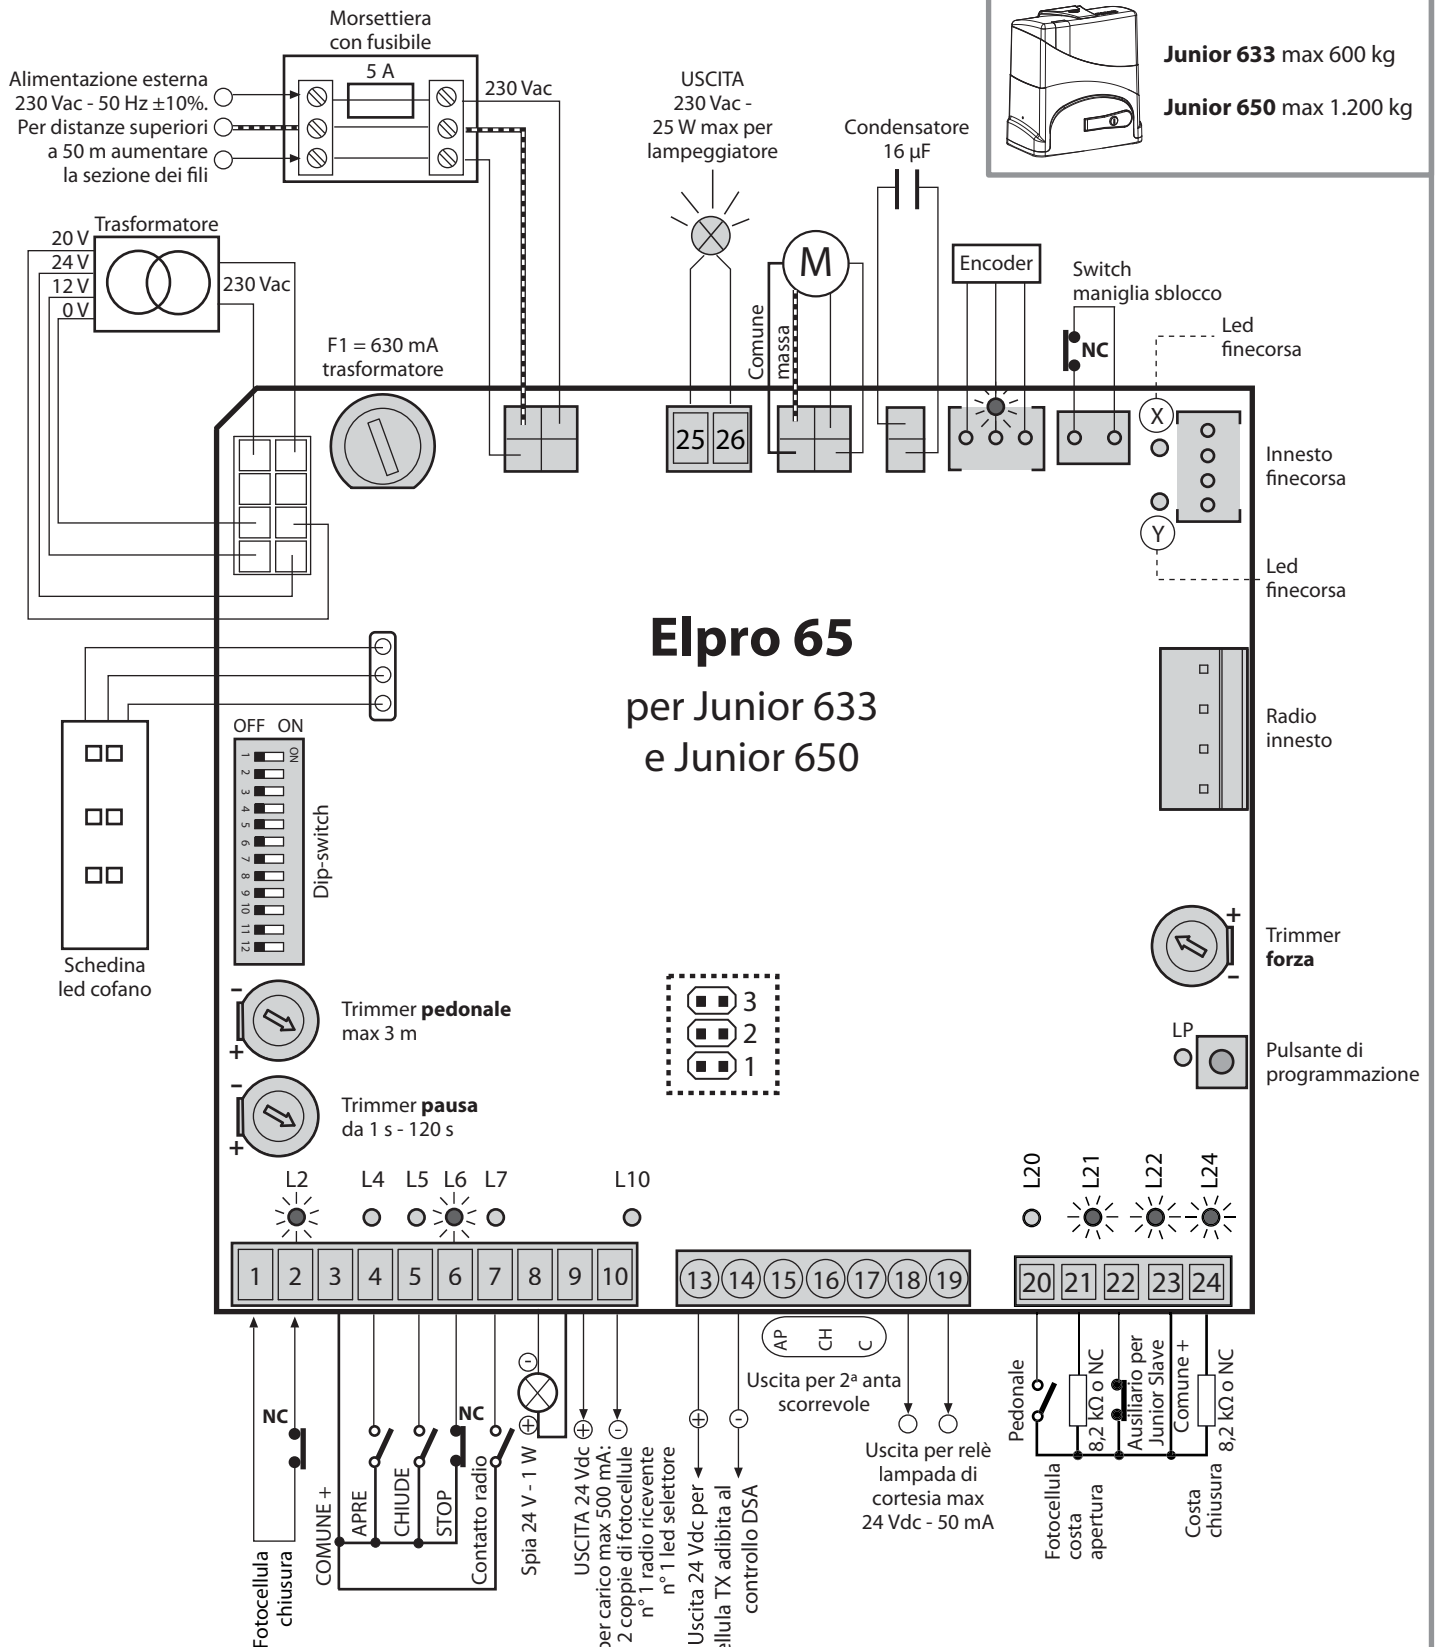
Junior 633 max 600 kg

Junior 650 max 1.200 kg

Morsettiera con fusibile

5 A

Alimentazione esterna 230 Vac - 50 Hz ±10%. Per distanze superiori a 50 m aumentare la sezione dei fili

230 Vac

USCITA 230 Vac - 25 W max per lampeggiatore

Condensatore 16 µF

Trasformatore

20 V
24 V
12 V
0 V

230 Vac

M

Encoder

Switch maniglia sblocco

NC

Led finecorsa

F1 = 630 mA trasformatore

Comune

massa

25 26

X

Innesto finecorsa

Y

Led finecorsa

Elpro 65

per Junior 633 e Junior 650

Radio innesto

OFF ON

ON

1 2 3 4 5 6 7 8 9 10 11 12

Dip-switch

Schedina led cofano

+
Trimmer forza
–

Trimmer pedonale max 3 m

Trimmer pausa da 1 s - 120 s

3
2
1

LP

Pulsante di programmazione

L2 L4 L5 L6 L7 L10

L20 L21 L22 L24

1 2 3 4 5 6 7 8 9 10

13 14 15 16 17 18 19

20 21 22 23 24

AP CH C

Uscita per 2ª anta scorrevole

Uscita per relè lampada di cortesia max 24 Vdc - 50 mA

NC

Fotocellula chiusura

COMUNE +

APRE

CHIUDE

NC

STOP

Contatto radio

Spia 24 V - 1 W

USCITA 24 Vdc per carico max 500 mA: 2 coppie di fotocellule n° 1 radio ricevente n° 1 led selettore

Uscita 24 Vdc per fotocellula TX adibita al controllo DSA

Pedonale

8,2 kΩ o NC

Ausiliario per Junior Slave

Comune +

8,2 kΩ o NC

Fotocellula costa apertura

Costa chiusura